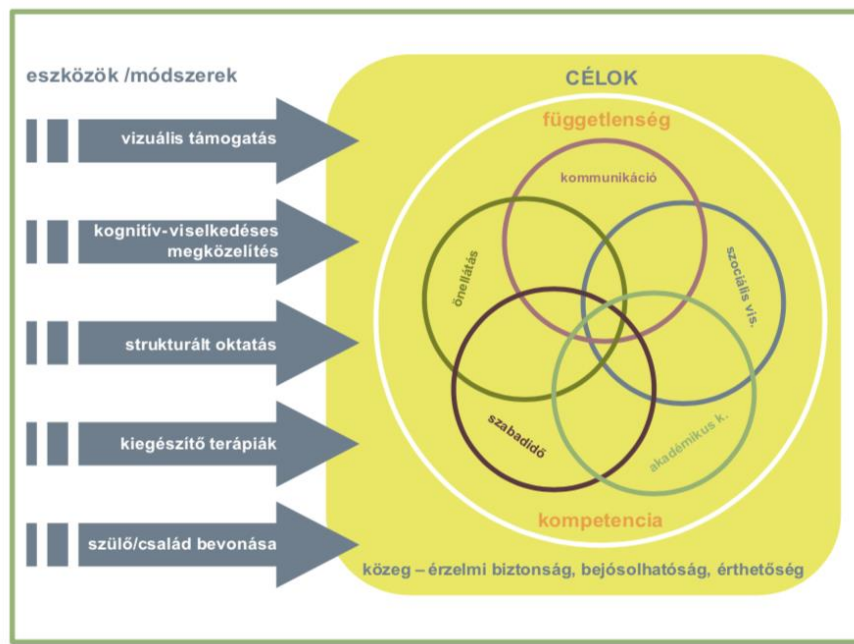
eszközök /módszerek

vizuális támogatás

kognitív-viselkedéses megközelítés

strukturált oktatás

kiegészítő terápiák

szülő/család bevonása

CÉLOK

függetlenség

kommunikáció

önellátás

szociális vis.

szabadidő

akadémikus k.

kompetencia

közeg – érzelmi biztonság, bejósolhatóság, érthetőség